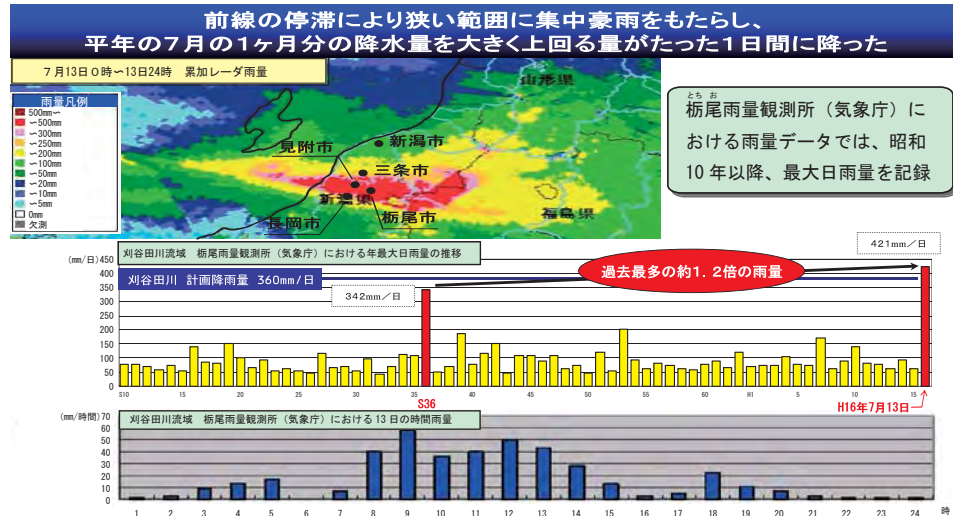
前線の停滞により狭い範囲に集中豪雨をもたらし、
平年の７月の１ヶ月分の降水量を大きく上回る量がたった１日間に降った

７月１３日０時～１３日２４時　累加レーダ雨量

雨量凡例
500mm～
～500mm
～300mm
～250mm
～200mm
～100mm
～50mm
～20mm
～10mm
～5mm
0mm
欠測

山形県
新潟市
見附市
三条市
新潟県
栃尾市
長岡市
福島県

とち お
栃尾雨量観測所（気象庁）における雨量データでは、昭和10年以降、最大日雨量を記録

刈谷田川流域　栃尾雨量観測所（気象庁）における年最大日雨量の推移

(mm／日) 450 400 350 300 250 200 150 100 50 0

刈谷田川　計画降雨量　360mm／日

421mm／日

過去最多の約１．２倍の雨量

342mm／日

S10 15 20 25 30 35 40 45 50 55 60 H1 5 10 15

S36

H16年7月13日

刈谷田川流域　栃尾雨量観測所（気象庁）における１３日の時間雨量

(mm／時間) 70 60 50 40 30 20 10 0

1 2 3 4 5 6 7 8 9 10 11 12 13 14 15 16 17 18 19 20 21 22 23 24 時